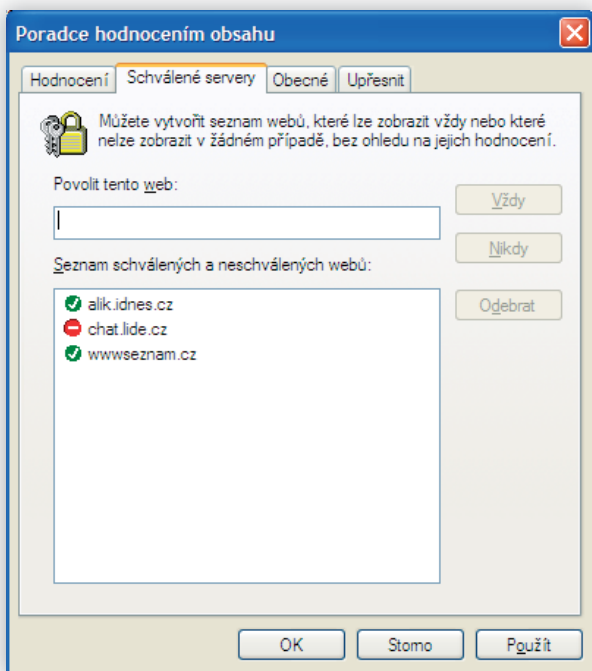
Poradce hodnocením obsahu

Hodnocení | Schválené servery | Obecné | Upřesnit

Můžete vytvořit seznam webů, které lze zobrazit vždy nebo které nelze zobrazit v žádném případě, bez ohledu na jejich hodnocení.

Povolit tento web:

Vždy

Nikdy

Seznam schválených a neschválených webů:

alik.idnes.cz
chat.lide.cz
wwwseznam.cz

Odebrat

OK | Storno | Použít